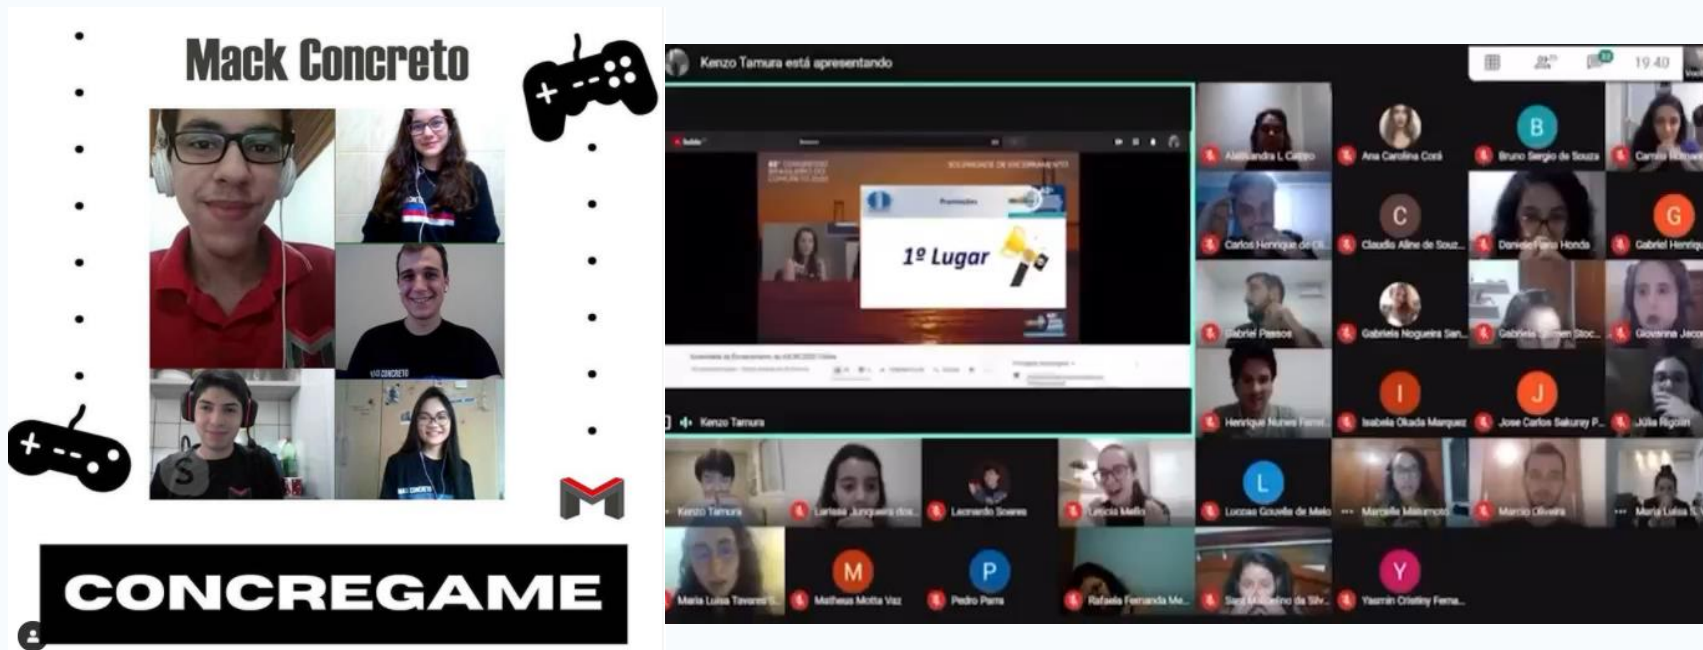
Mack Concreto

CONCREGAME

Kenzo Tamura está apresentando

19:40

1º Lugar

Kenzo Tamura

Alessandra L Castro
Ana Carolina Corá
Bruno Sergio de Souza
Camila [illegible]
Carlos Henrique de Ol...
Claudio Aline de Souz...
Daniele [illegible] Honda
Gabriel Henriq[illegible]
Gabriel Passos
Gabriela Nogueira San...
Gabriela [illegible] Stoc...
Giovanna Jaco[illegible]
Henrique Nunes Ferre...
Isabela Okada Marquez
Jose Carlos Sakuray P...
Julia Rigolin
Kenzo Tamura
Larissa Junqueira dos...
Leonardo Soares
Leticia Mello
Luccas Gouvêa de Melo
Marcelle Matsumoto
Marcio Oliveira
Maria Luisa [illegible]
Maria Luisa Tavares S...
Matheus Motta Vaz
Pedro Parra
Rafaela Fernanda Me...
Sara Marcelino da Silv...
Yasmin Cristiny Ferna...